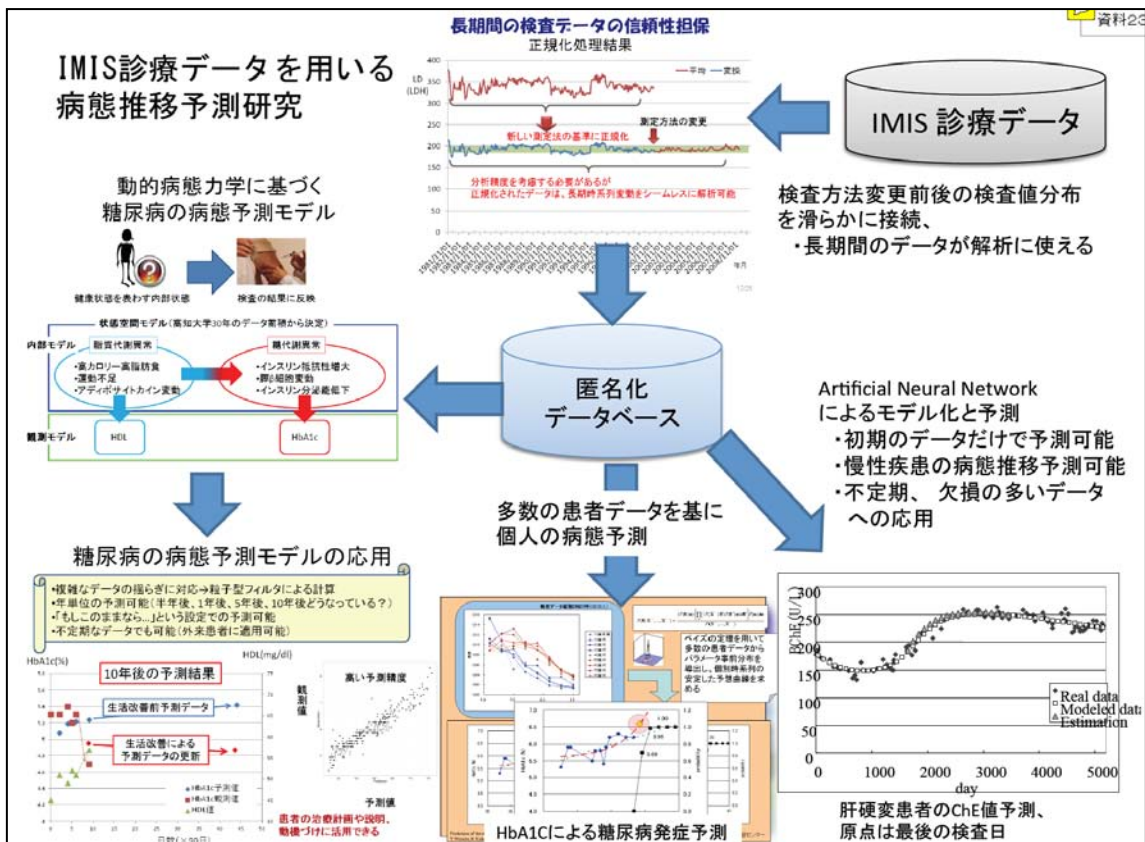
資料23

IMIS診療データを用いる病態推移予測研究

長期間の検査データの信頼性担保
正規化処理結果

LD (LDH)
400
350
300
250
200
150
100
50
0

平均 変換

新しい測定法の基準に正規化

測定方法の変更

分析精度を考慮する必要があるが
正規化されたデータは、長期時系列変動をシームレスに解析可能

年月

IMIS 診療データ

検査方法変更前後の検査値分布を滑らかに接続、
・長期間のデータが解析に使える

動的病態力学に基づく
糖尿病の病態予測モデル

健康状態を表わす内部状態

検査の結果に反映

状態空間モデル（高知大学30年のデータ蓄積から決定）

内部モデル
脂質代謝異常
・高カロリー高脂肪食
・運動不足
・アディポサイトカイン変動

糖代謝異常
・インスリン抵抗性増大
・膵β細胞変動
・インスリン分泌能低下

観測モデル
HDL
HbA1c

匿名化
データベース

Artificial Neural Network
によるモデル化と予測
・初期のデータだけで予測可能
・慢性疾患の病態推移予測可能
・不定期、 欠損の多いデータ
への応用

多数の患者データを基に
個人の病態予測

糖尿病の病態予測モデルの応用

•複雑なデータの揺らぎに対応→粒子型フィルタによる計算
•年単位の予測可能（半年後、1年後、5年後、10年後どうなっている？）
•「もしこのままなら…」という設定での予測可能
•不定期なデータでも可能（外来患者に適用可能）

HbA1c(%)
HDL(mg/dl)

10年後の予測結果

生活改善前予測データ

生活改善による
予測データの更新

HbA1c予測値
HbA1c観測値
HDL値

日数（×90日）

高い予測精度

観測値

予測値

患者の治療計画や説明、
動機づけに活用できる

ベイズの定理を用いて多数の患者データからパラメータ事前分布を算出し、個別時系列の安定した予測曲線を求める

HbA1Cによる糖尿病発症予測

ChE(U/L)
300
250
200
150
100
50
0
0 1000 2000 3000 4000 5000
day

Real data
Modeled data
Estimation

肝硬変患者のChE値予測、
原点は最後の検査日